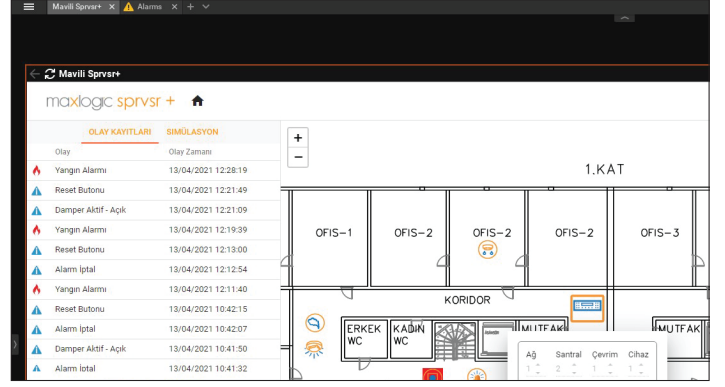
Mavili Sprvsr+ ×  Alarms × + ⌄

Mavili Sprvsr+

maxlogic sprvsr +

OLAY KAYITLARI   SİMÜLASYON

| Olay | Olay Zamanı |
|---|---|
| Yangın Alarmı | 13/04/2021 12:28:19 |
| Reset Butonu | 13/04/2021 12:21:49 |
| Damper Aktif - Açık | 13/04/2021 12:21:09 |
| Yangın Alarmı | 13/04/2021 12:19:39 |
| Reset Butonu | 13/04/2021 12:13:00 |
| Alarm İptal | 13/04/2021 12:12:54 |
| Yangın Alarmı | 13/04/2021 12:11:40 |
| Reset Butonu | 13/04/2021 10:42:15 |
| Alarm İptal | 13/04/2021 10:42:07 |
| Damper Aktif - Açık | 13/04/2021 10:41:50 |
| Alarm İptal | 13/04/2021 10:41:32 |

+
−

1.KAT

OFIS−1  OFIS−2  OFIS−2  OFIS−2  OFIS−3

KORIDOR

ERKEK WC  KADIN WC  MUTFAK  MUTFAK

Ağ  Santral  Çevrim  Cihaz
1  2  1  1